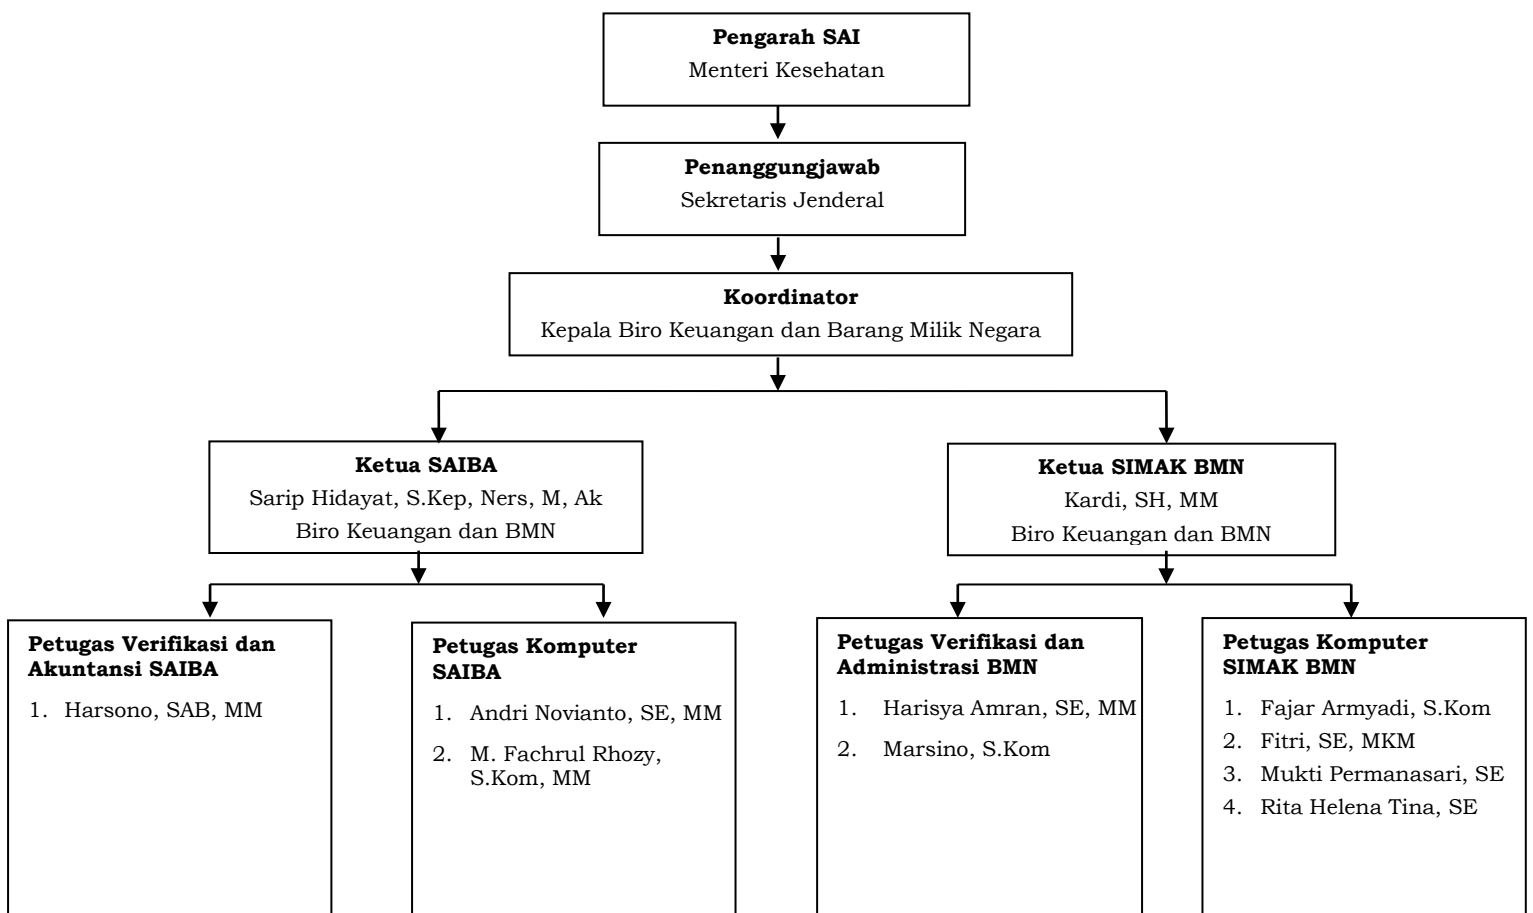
**Pengarah SAI**
Menteri Kesehatan

**Penanggungjawab**
Sekretaris Jenderal

**Koordinator**
Kepala Biro Keuangan dan Barang Milik Negara

**Ketua SAIBA**
Sarip Hidayat, S.Kep, Ners, M, Ak
Biro Keuangan dan BMN

**Ketua SIMAK BMN**
Kardi, SH, MM
Biro Keuangan dan BMN

**Petugas Verifikasi dan Akuntansi SAIBA**
1. Harsono, SAB, MM

**Petugas Komputer SAIBA**
1. Andri Novianto, SE, MM
2. M. Fachrul Rhozy, S.Kom, MM

**Petugas Verifikasi dan Administrasi BMN**
1. Harisya Amran, SE, MM
2. Marsino, S.Kom

**Petugas Komputer SIMAK BMN**
1. Fajar Armyadi, S.Kom
2. Fitri, SE, MKM
3. Mukti Permanasari, SE
4. Rita Helena Tina, SE